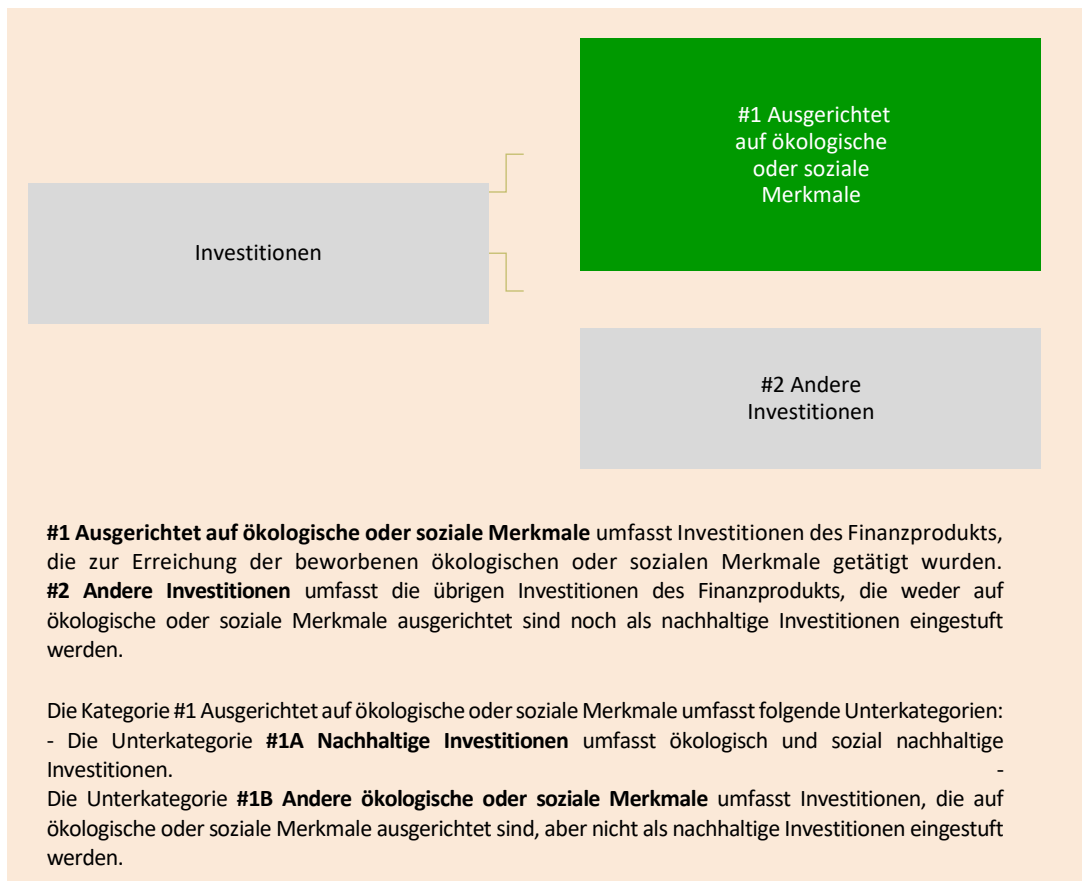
Investitionen

#1 Ausgerichtet auf ökologische oder soziale Merkmale

#2 Andere Investitionen

**#1 Ausgerichtet auf ökologische oder soziale Merkmale** umfasst Investitionen des Finanzprodukts, die zur Erreichung der beworbenen ökologischen oder sozialen Merkmale getätigt wurden. **#2 Andere Investitionen** umfasst die übrigen Investitionen des Finanzprodukts, die weder auf ökologische oder soziale Merkmale ausgerichtet sind noch als nachhaltige Investitionen eingestuft werden.

Die Kategorie #1 Ausgerichtet auf ökologische oder soziale Merkmale umfasst folgende Unterkategorien:
- Die Unterkategorie **#1A Nachhaltige Investitionen** umfasst ökologisch und sozial nachhaltige Investitionen. -
Die Unterkategorie **#1B Andere ökologische oder soziale Merkmale** umfasst Investitionen, die auf ökologische oder soziale Merkmale ausgerichtet sind, aber nicht als nachhaltige Investitionen eingestuft werden.